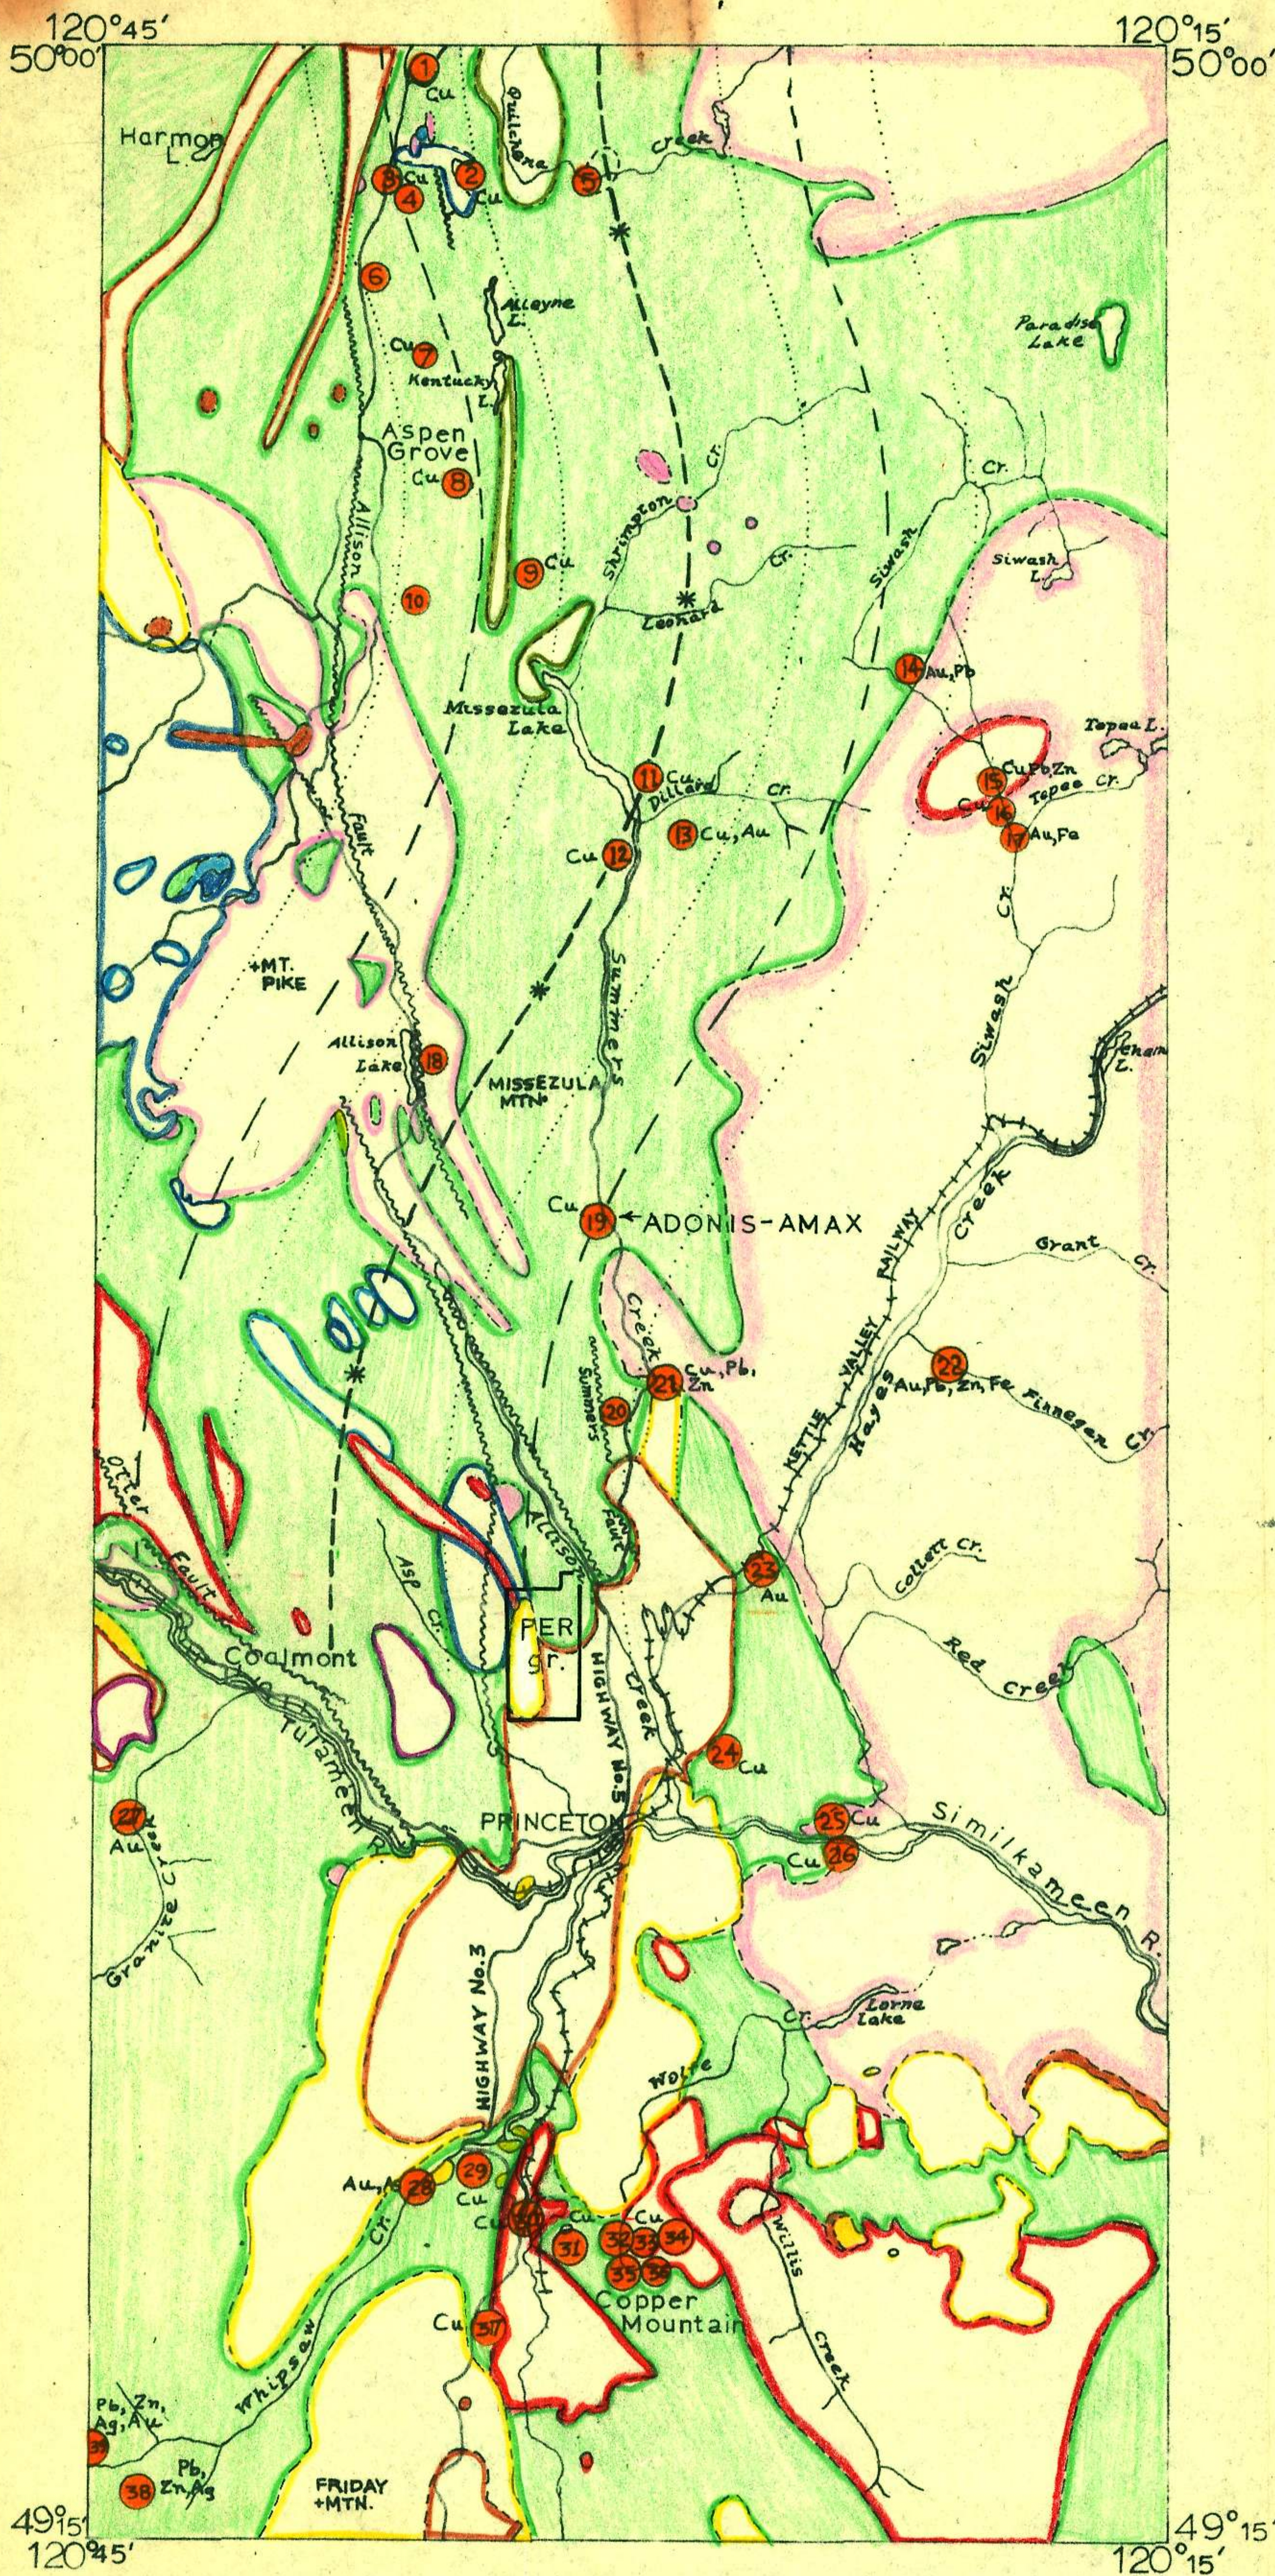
120°45′
50°00′
120°15′
50°00′

Harmon L.
1 Cu
Quilchena Creek
3 Cu 2 Cu
4
5
6
Alleyne L.
Paradise Lake
Cu 7
Kentucky L.
Aspen Grove
Cu 8
Shrimpton Cr.
Cr.
Siwash
Allison
9 Cu
Leonard Cr.
Siwash L.
10
14 Au, Pb
Missezula Lake
Fault
Tepee L.
11 Cu
Dillard Cr.
15 Cu, Pb, Zn
Cu 16
Tepee Cr.
Cu 12
13 Cu, Au
17 Au, Fe
+MT. PIKE
Summers
Siwash Cr.
Allison Lake 18
MISSEZULA MTN.
Cu 19 ADONIS-AMAX
Creek
Grant Cr.
RAILWAY
VALLEY
KETTLE
Creek
Summers
21 Cu, Pb, Zn
20
22 Au, Pb, Zn, Fe
Hayes
Finnegan Cr.
Otter Creek
Fault
Allison
Fault
Asp Cr.
23 Au
Collett Cr.
Red Creek
Coalmont
PER gr.
HIGHWAY No. 5
Creek
Tulameen
24 Cu
27 Au
Granite Creek
PRINCETON
25 Cu
Cu 26
Similkameen R.
HIGHWAY No. 3
Cr.
Lorne Lake
Wolfe
Au, Ag 28
29
Cu
Cu 30
Cu
Cu
31
32 33 34
35 36
Willis
Creek
Copper Mountain
Cu 37
Whipsaw Cr.
Pb, Zn, Ag, Au
39
Pb, Zn, Ag 38
FRIDAY MTN.
49°15′
120°45′
49°15′
120°15′